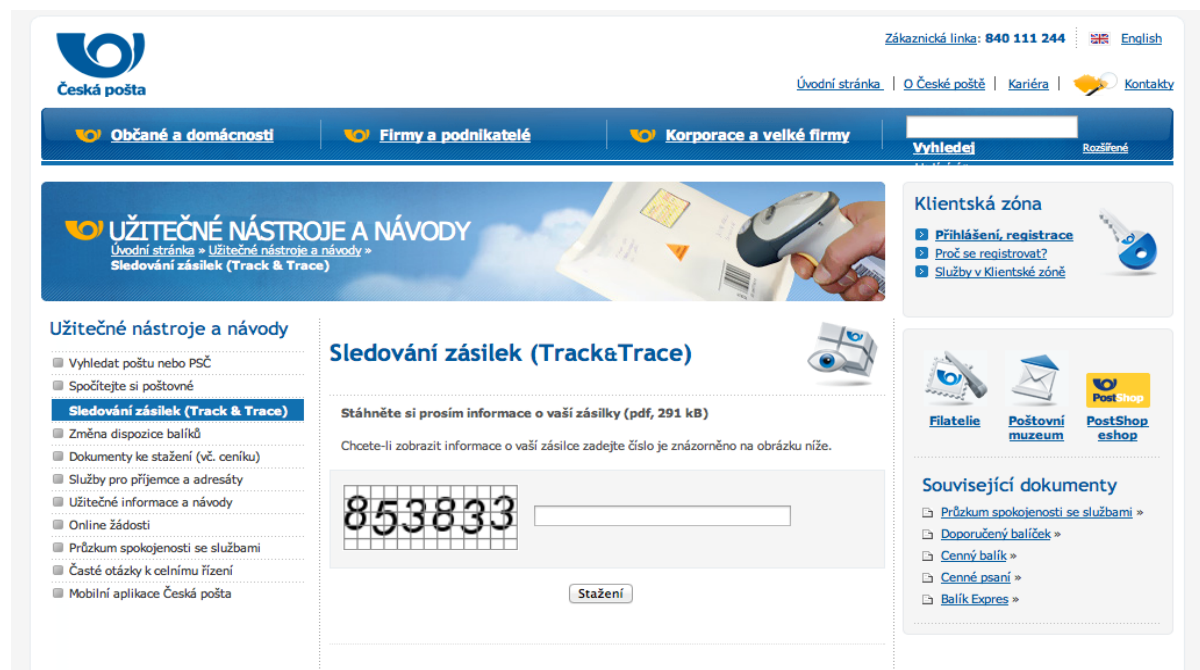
Česká pošta

Zákaznická linka: 840 111 244 English

Úvodní stránka | O České poště | Kariéra | Kontakty

Občané a domácnosti Firmy a podnikatelé Korporace a velké firmy

Vyhledej Rozšířené

UŽITEČNÉ NÁSTROJE A NÁVODY
Úvodní stránka » Užitečné nástroje a návody »
Sledování zásilek (Track & Trace)

Klientská zóna
Přihlášení, registrace
Proč se registrovat?
Služby v Klientské zóně

Užitečné nástroje a návody
Vyhledat poštu nebo PSČ
Spočítejte si poštovné
Sledování zásilek (Track & Trace)
Změna dispozice balíků
Dokumenty ke stažení (vč. ceníku)
Služby pro příjemce a adresáty
Užitečné informace a návody
Online žádosti
Průzkum spokojenosti se službami
Časté otázky k celnímu řízení
Mobilní aplikace Česká pošta

Sledování zásilek (Track&Trace)

Stáhněte si prosím informace o vaší zásilky (pdf, 291 kB)

Chcete-li zobrazit informace o vaší zásilce zadejte číslo je znázorněno na obrázku níže.

853833

Stažení

Filatelie
Poštovní muzeum
PostShop
PostShop eshop

Související dokumenty
Průzkum spokojenosti se službami »
Doporučený balíček »
Cenný balík »
Cenné psaní »
Balík Expres »